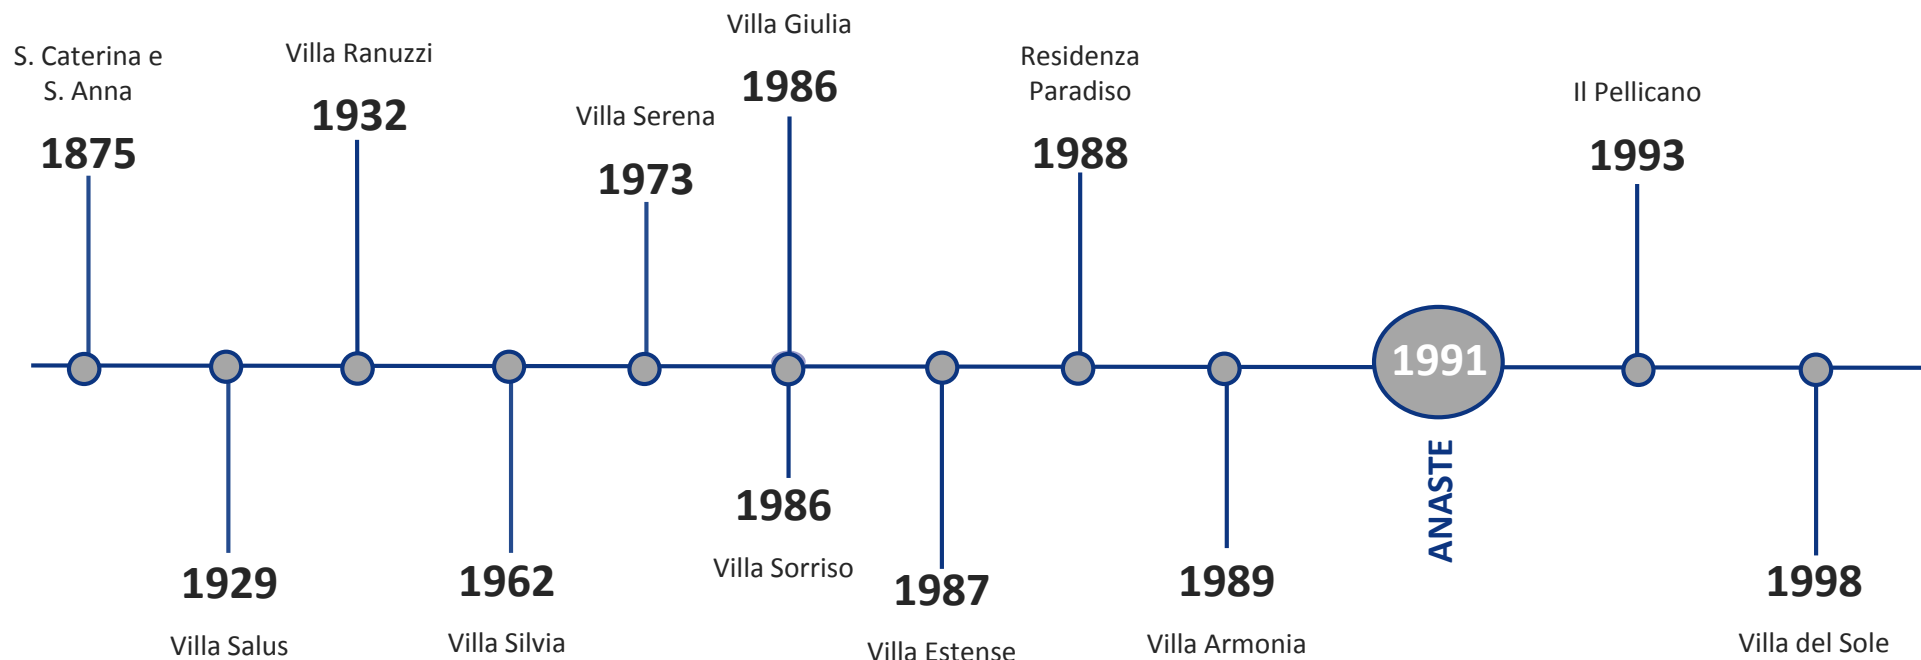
S. Caterina e S. Anna
1875

1929
Villa Salus

Villa Ranuzzi
1932

1962
Villa Silvia

Villa Serena
1973

Villa Giulia
1986

1986
Villa Sorriso

1987
Villa Estense

Residenza Paradiso
1988

1989
Villa Armonia

1991
ANASTE

Il Pellicano
1993

1998
Villa del Sole